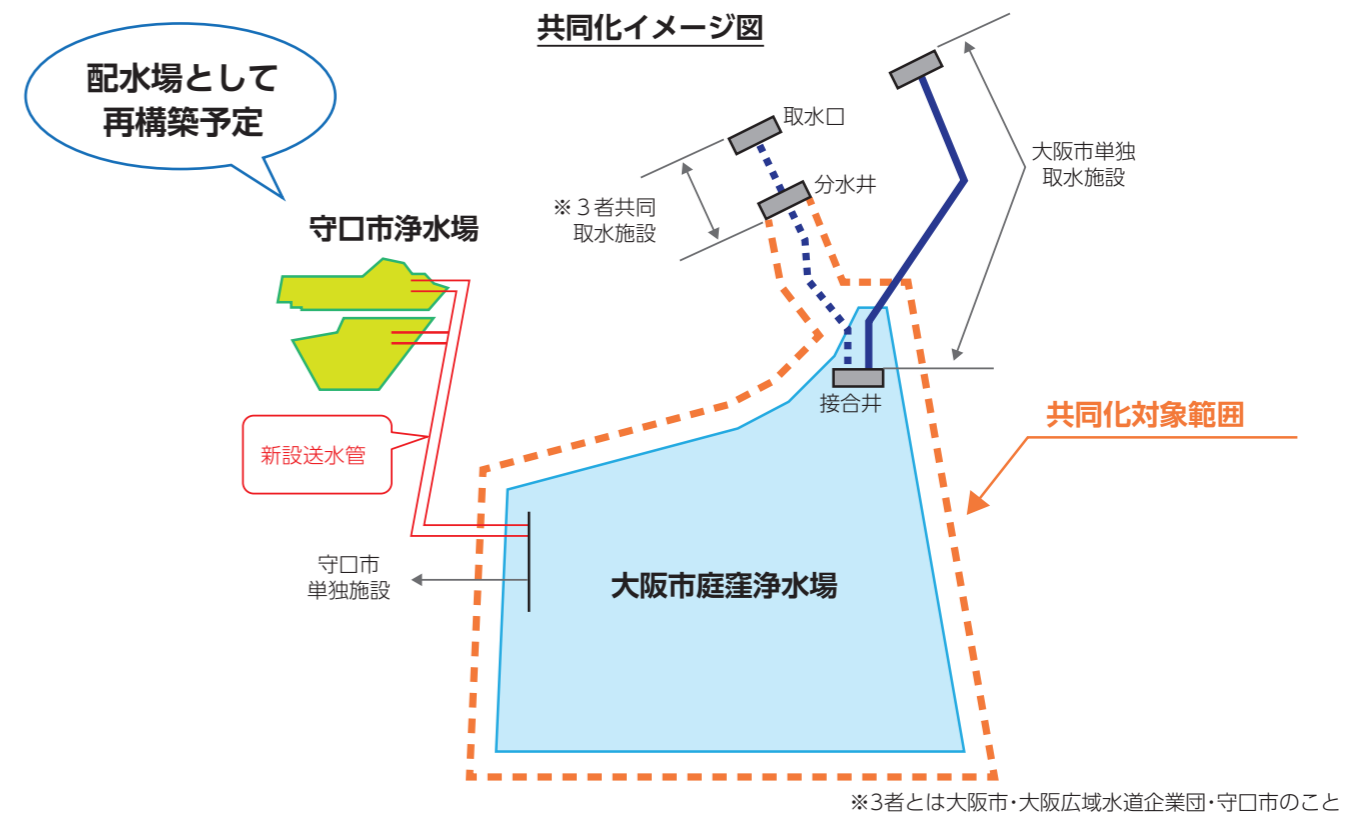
共同化イメージ図

配水場として
再構築予定

守口市浄水場

取水口

分水井

※３者共同
取水施設

大阪市単独
取水施設

新設送水管

接合井

共同化対象範囲

守口市
単独施設

大阪市庭窪浄水場

※3者とは大阪市･大阪広域水道企業団･守口市のこと